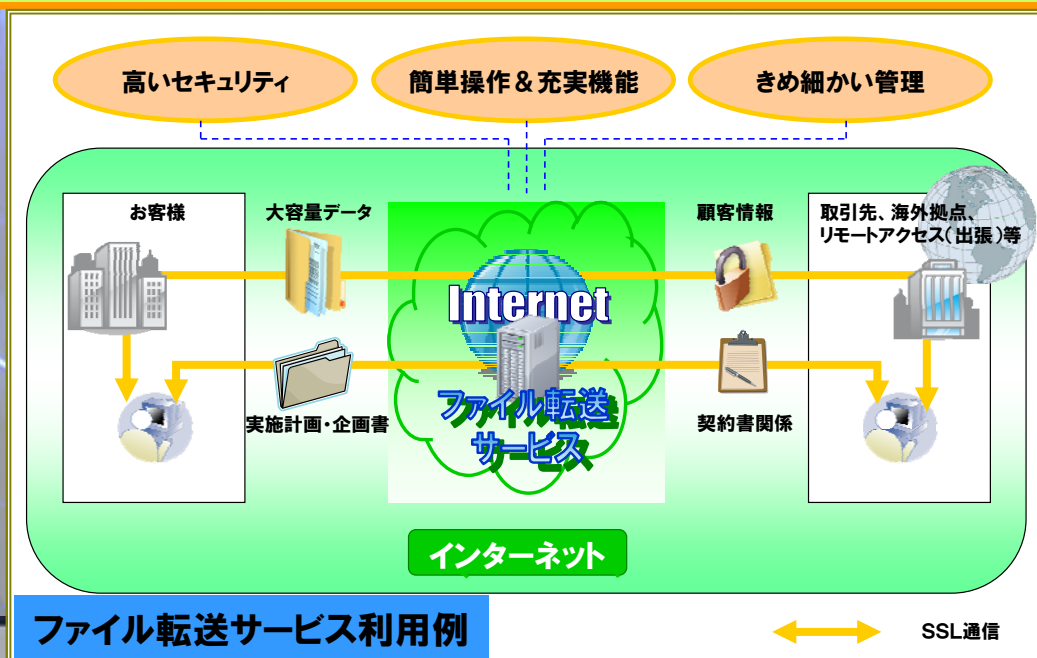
高いセキュリティ

簡単操作＆充実機能

きめ細かい管理

お客様

大容量データ

顧客情報

取引先、海外拠点、リモートアクセス（出張）等

Internet

ファイル転送サービス

実施計画・企画書

契約書関係

インターネット

ファイル転送サービス利用例

SSL通信